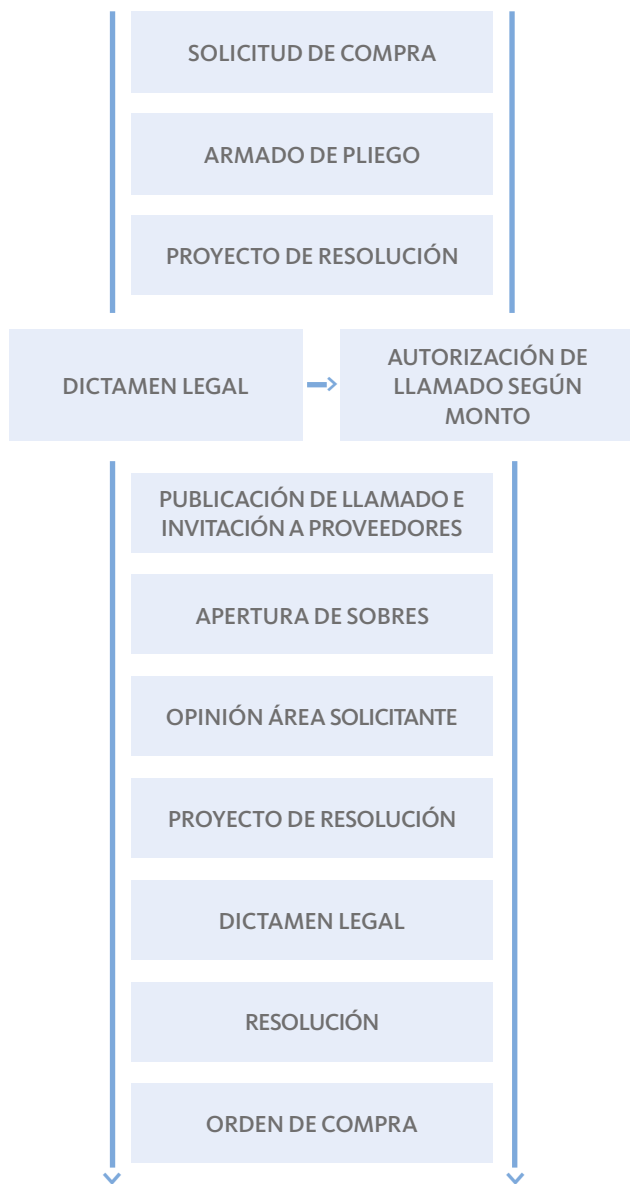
SOLICITUD DE COMPRA

ARMADO DE PLIEGO

PROYECTO DE RESOLUCIÓN

DICTAMEN LEGAL

AUTORIZACIÓN DE LLAMADO SEGÚN MONTO

PUBLICACIÓN DE LLAMADO E INVITACIÓN A PROVEEDORES

APERTURA DE SOBRES

OPINIÓN ÁREA SOLICITANTE

PROYECTO DE RESOLUCIÓN

DICTAMEN LEGAL

RESOLUCIÓN

ORDEN DE COMPRA